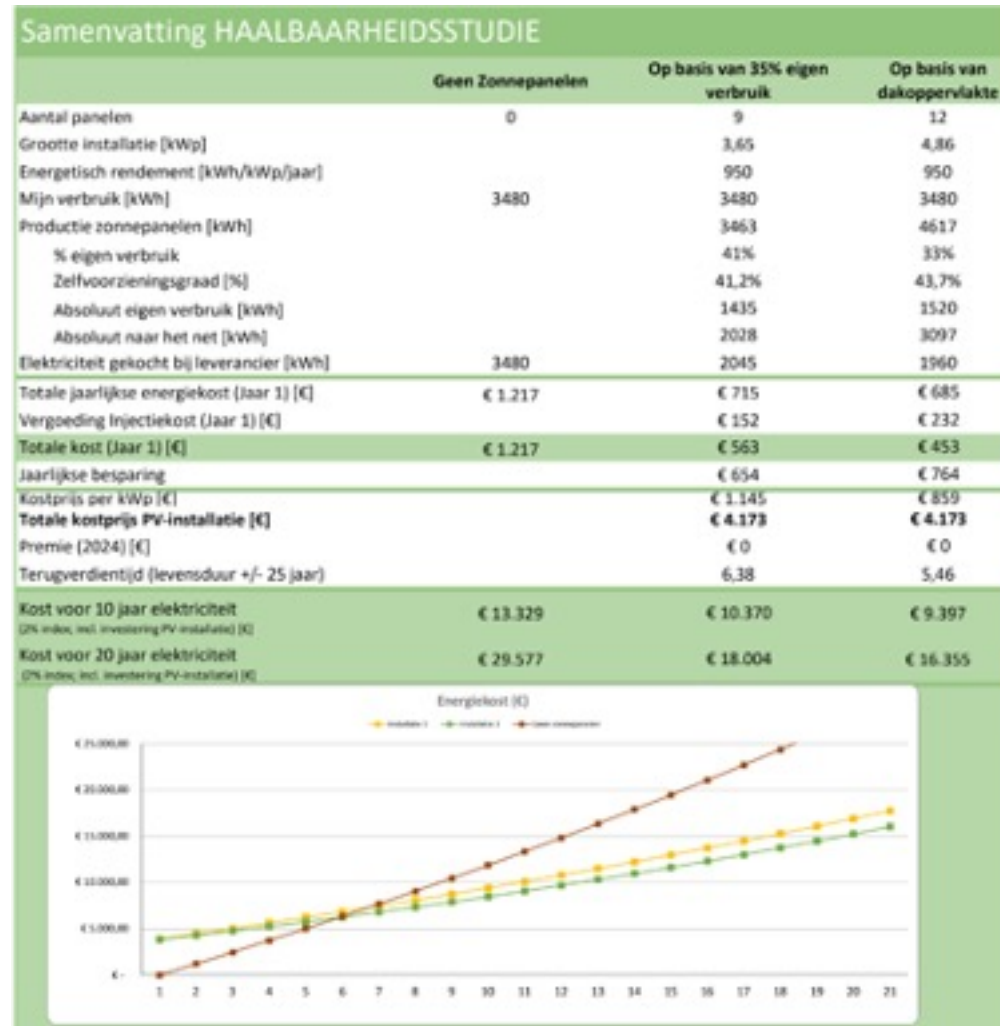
Samenvatting HAALBAARHEIDSSTUDIE

| | Geen Zonnepanelen | Op basis van 35% eigen verbruik | Op basis van dakoppervlakte |
|---|---|---|---|
| Aantal panelen | 0 | 9 | 12 |
| Grootte installatie [kWp] | | 3,65 | 4,86 |
| Energetisch rendement [kWh/kWp/jaar] | | 950 | 950 |
| Mijn verbruik [kWh] | 3480 | 3480 | 3480 |
| Productie zonnepanelen [kWh] | | 3463 | 4617 |
| % eigen verbruik | | 41% | 33% |
| Zelfvoorzieningsgraad [%] | | 41,2% | 43,7% |
| Absoluut eigen verbruik [kWh] | | 1435 | 1520 |
| Absoluut naar het net [kWh] | | 2028 | 3097 |
| Elektriciteit gekocht bij leverancier [kWh] | 3480 | 2045 | 1960 |
| Totale jaarlijkse energiekost (Jaar 1) [€] | € 1.217 | € 715 | € 685 |
| Vergoeding Injectiekost (Jaar 1) [€] | | € 152 | € 232 |
| Totale kost (Jaar 1) [€] | € 1.217 | € 563 | € 453 |
| Jaarlijkse besparing | | € 654 | € 764 |
| Kostprijs per kWp [€] | | € 1.145 | € 859 |
| **Totale kostprijs PV-installatie [€]** | | **€ 4.173** | **€ 4.173** |
| Premie (2024) [€] | | € 0 | € 0 |
| Terugverdientijd (levensduur +/- 25 jaar) | | 6,38 | 5,46 |
| Kost voor 10 jaar elektriciteit (2% index; incl. investering PV-installatie) [€] | € 13.329 | € 10.370 | € 9.397 |
| Kost voor 20 jaar elektriciteit (2% index; incl. investering PV-installatie) [€] | € 29.577 | € 18.004 | € 16.355 |

Energiekost (€)
Installatie 1 — Installatie 2 — Geen zonnepanelen

€ 25.000,00
€ 20.000,00
€ 15.000,00
€ 10.000,00
€ 5.000,00
€ -

1 2 3 4 5 6 7 8 9 10 11 12 13 14 15 16 17 18 19 20 21